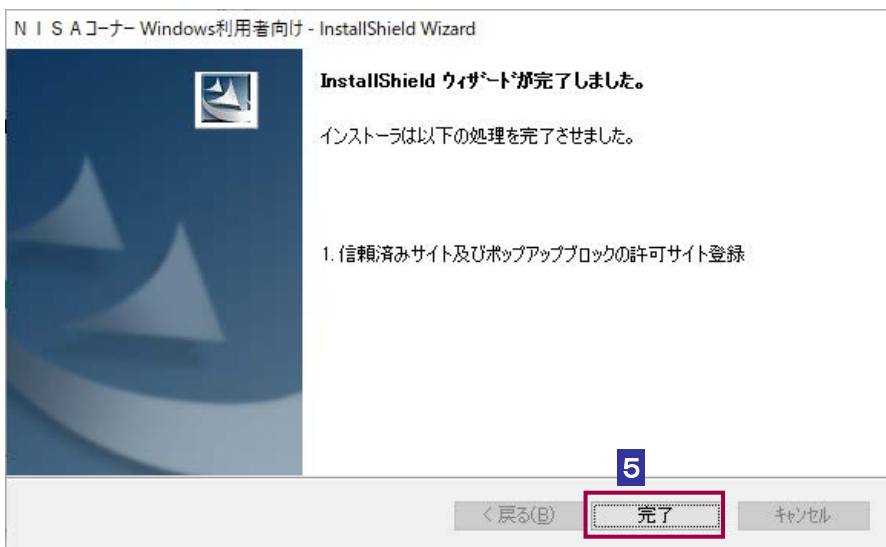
ＮＩＳＡコーナー Windows利用者向け - InstallShield Wizard

InstallShield ウィザードが完了しました。

インストーラは以下の処理を完了させました。

1. 信頼済みサイト及びポップアップブロックの許可サイト登録

5

< 戻る(B)

完了

キャンセル